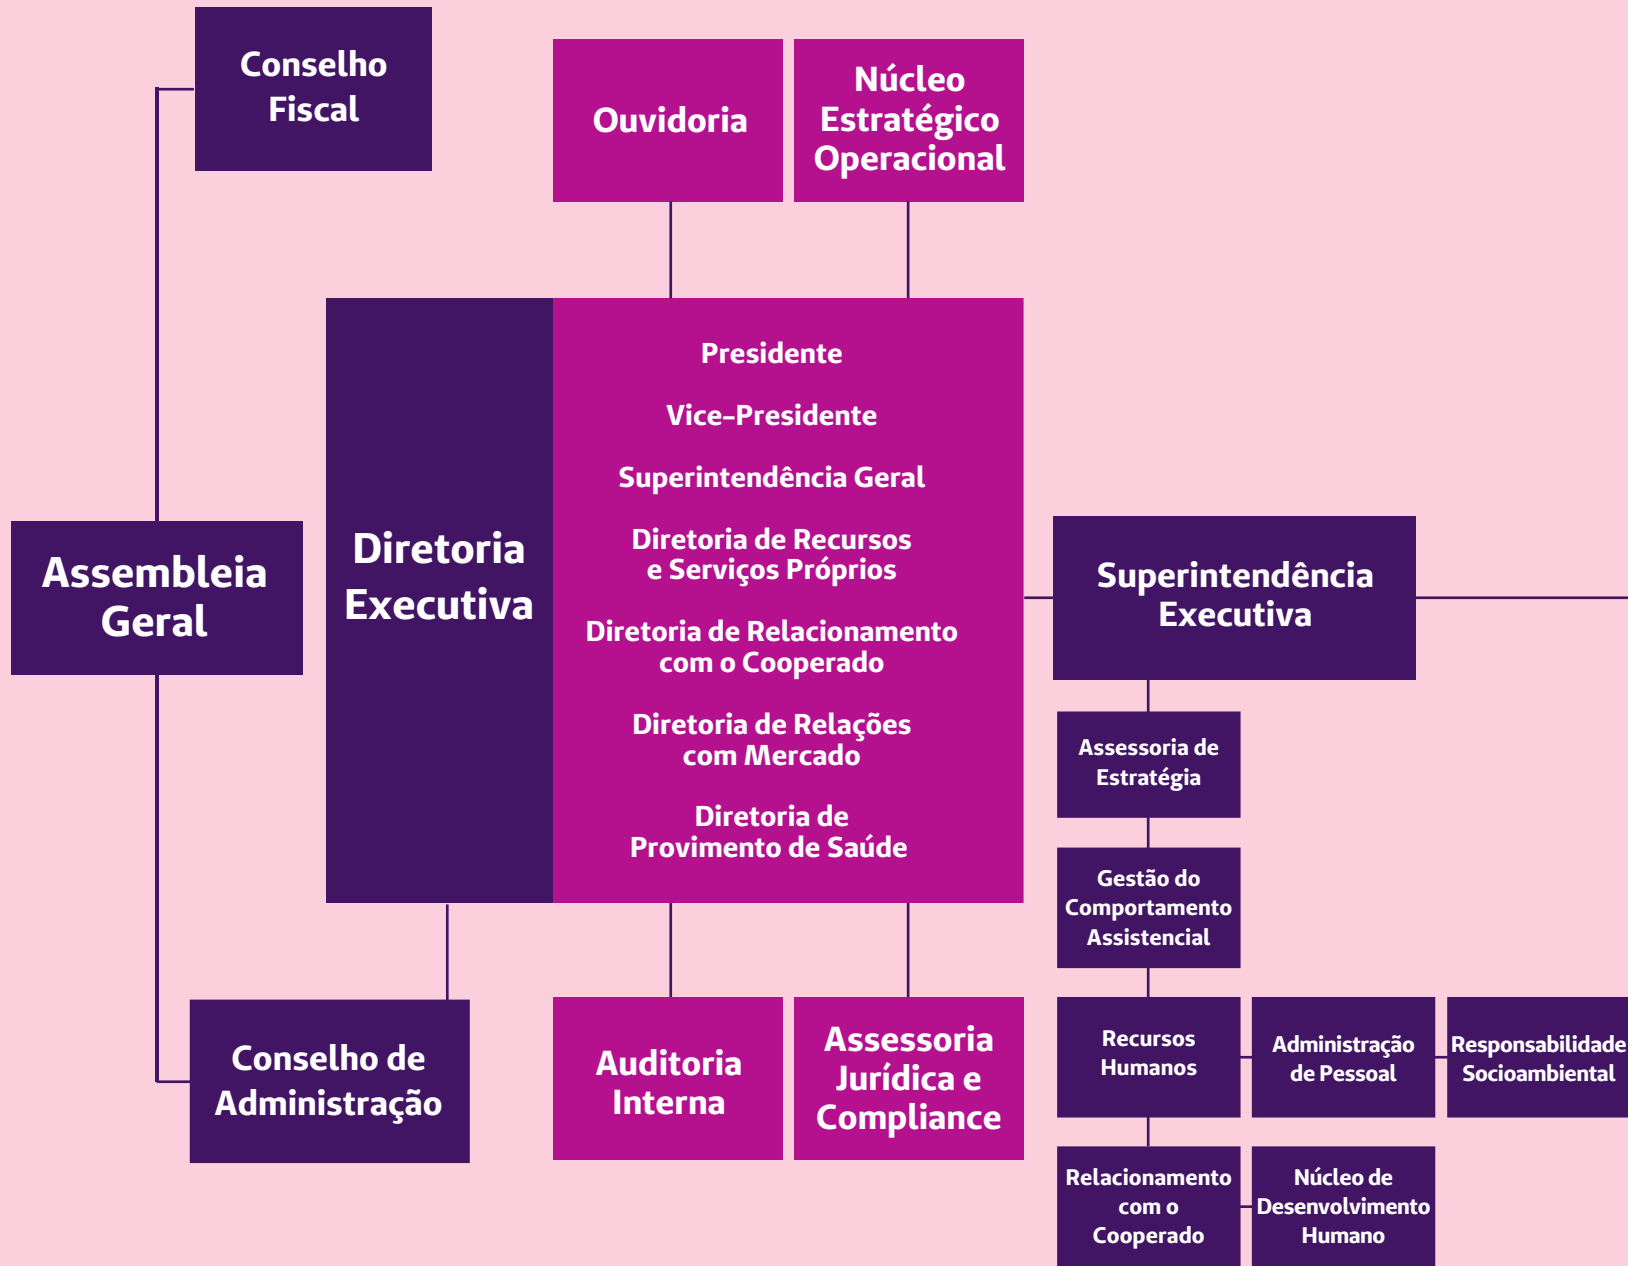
Conselho Fiscal

Ouvidoria

Núcleo Estratégico Operacional

Assembleia Geral

Diretoria Executiva

Presidente

Vice-Presidente

Superintendência Geral

Diretoria de Recursos e Serviços Próprios

Diretoria de Relacionamento com o Cooperado

Diretoria de Relações com Mercado

Diretoria de Provimento de Saúde

Superintendência Executiva

Assessoria de Estratégia

Gestão do Comportamento Assistencial

Conselho de Administração

Auditoria Interna

Assessoria Jurídica e Compliance

Recursos Humanos

Administração de Pessoal

Responsabilidade Socioambiental

Relacionamento com o Cooperado

Núcleo de Desenvolvimento Humano